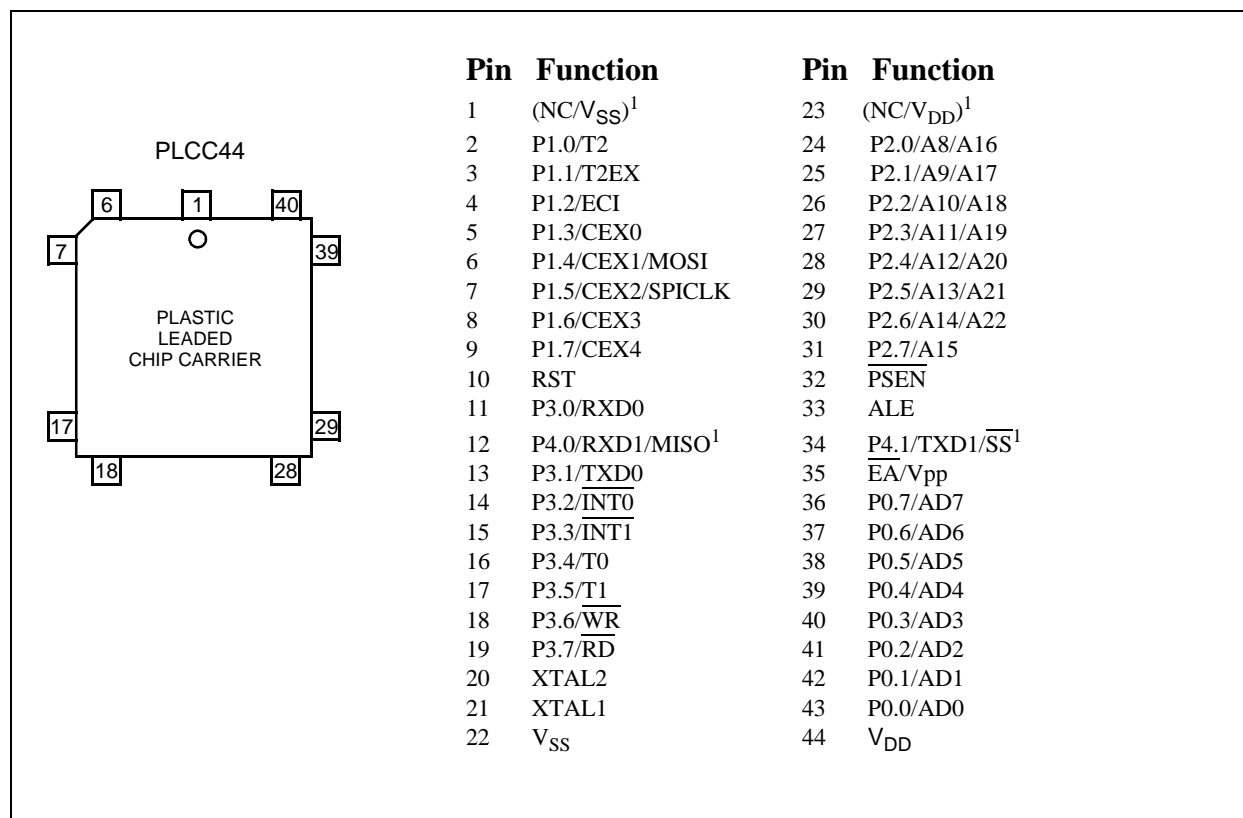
PLCC44

6 1 40

7 39

PLASTIC LEADED CHIP CARRIER

17 29

18 28

| Pin | Function | Pin | Function |
|---|---|---|---|
| 1 | $(NC/V_{SS})^1$ | 23 | $(NC/V_{DD})^1$ |
| 2 | P1.0/T2 | 24 | P2.0/A8/A16 |
| 3 | P1.1/T2EX | 25 | P2.1/A9/A17 |
| 4 | P1.2/ECI | 26 | P2.2/A10/A18 |
| 5 | P1.3/CEX0 | 27 | P2.3/A11/A19 |
| 6 | P1.4/CEX1/MOSI | 28 | P2.4/A12/A20 |
| 7 | P1.5/CEX2/SPICLK | 29 | P2.5/A13/A21 |
| 8 | P1.6/CEX3 | 30 | P2.6/A14/A22 |
| 9 | P1.7/CEX4 | 31 | P2.7/A15 |
| 10 | RST | 32 | $\overline{PSEN}$ |
| 11 | P3.0/RXD0 | 33 | ALE |
| 12 | P4.0/RXD1/MISO$^1$ | 34 | P4.1/TXD1/$\overline{SS}^1$ |
| 13 | P3.1/TXD0 | 35 | $\overline{EA}$/Vpp |
| 14 | P3.2/$\overline{INT0}$ | 36 | P0.7/AD7 |
| 15 | P3.3/$\overline{INT1}$ | 37 | P0.6/AD6 |
| 16 | P3.4/T0 | 38 | P0.5/AD5 |
| 17 | P3.5/T1 | 39 | P0.4/AD4 |
| 18 | P3.6/$\overline{WR}$ | 40 | P0.3/AD3 |
| 19 | P3.7/$\overline{RD}$ | 41 | P0.2/AD2 |
| 20 | XTAL2 | 42 | P0.1/AD1 |
| 21 | XTAL1 | 43 | P0.0/AD0 |
| 22 | $V_{SS}$ | 44 | $V_{DD}$ |